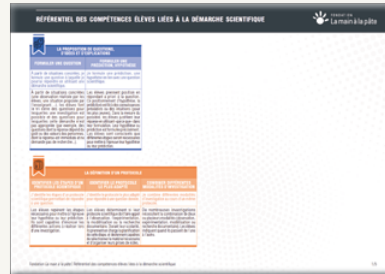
RÉFÉRENTIEL DES COMPÉTENCES ÉLÈVES LIÉES À LA DÉMARCHE SCIENTIFIQUE

La main à la pâte

LA PROPOSITION DE QUESTIONS, D'IDÉES ET D'EXPLICATIONS

FORMULER UNE QUESTION

FORMULER DES PRÉDICTIONS, HYPOTHÈSES

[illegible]

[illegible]

LA DÉFINITION D'UN PROTOCOLE

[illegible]

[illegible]

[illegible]

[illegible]

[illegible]

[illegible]

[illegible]

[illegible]